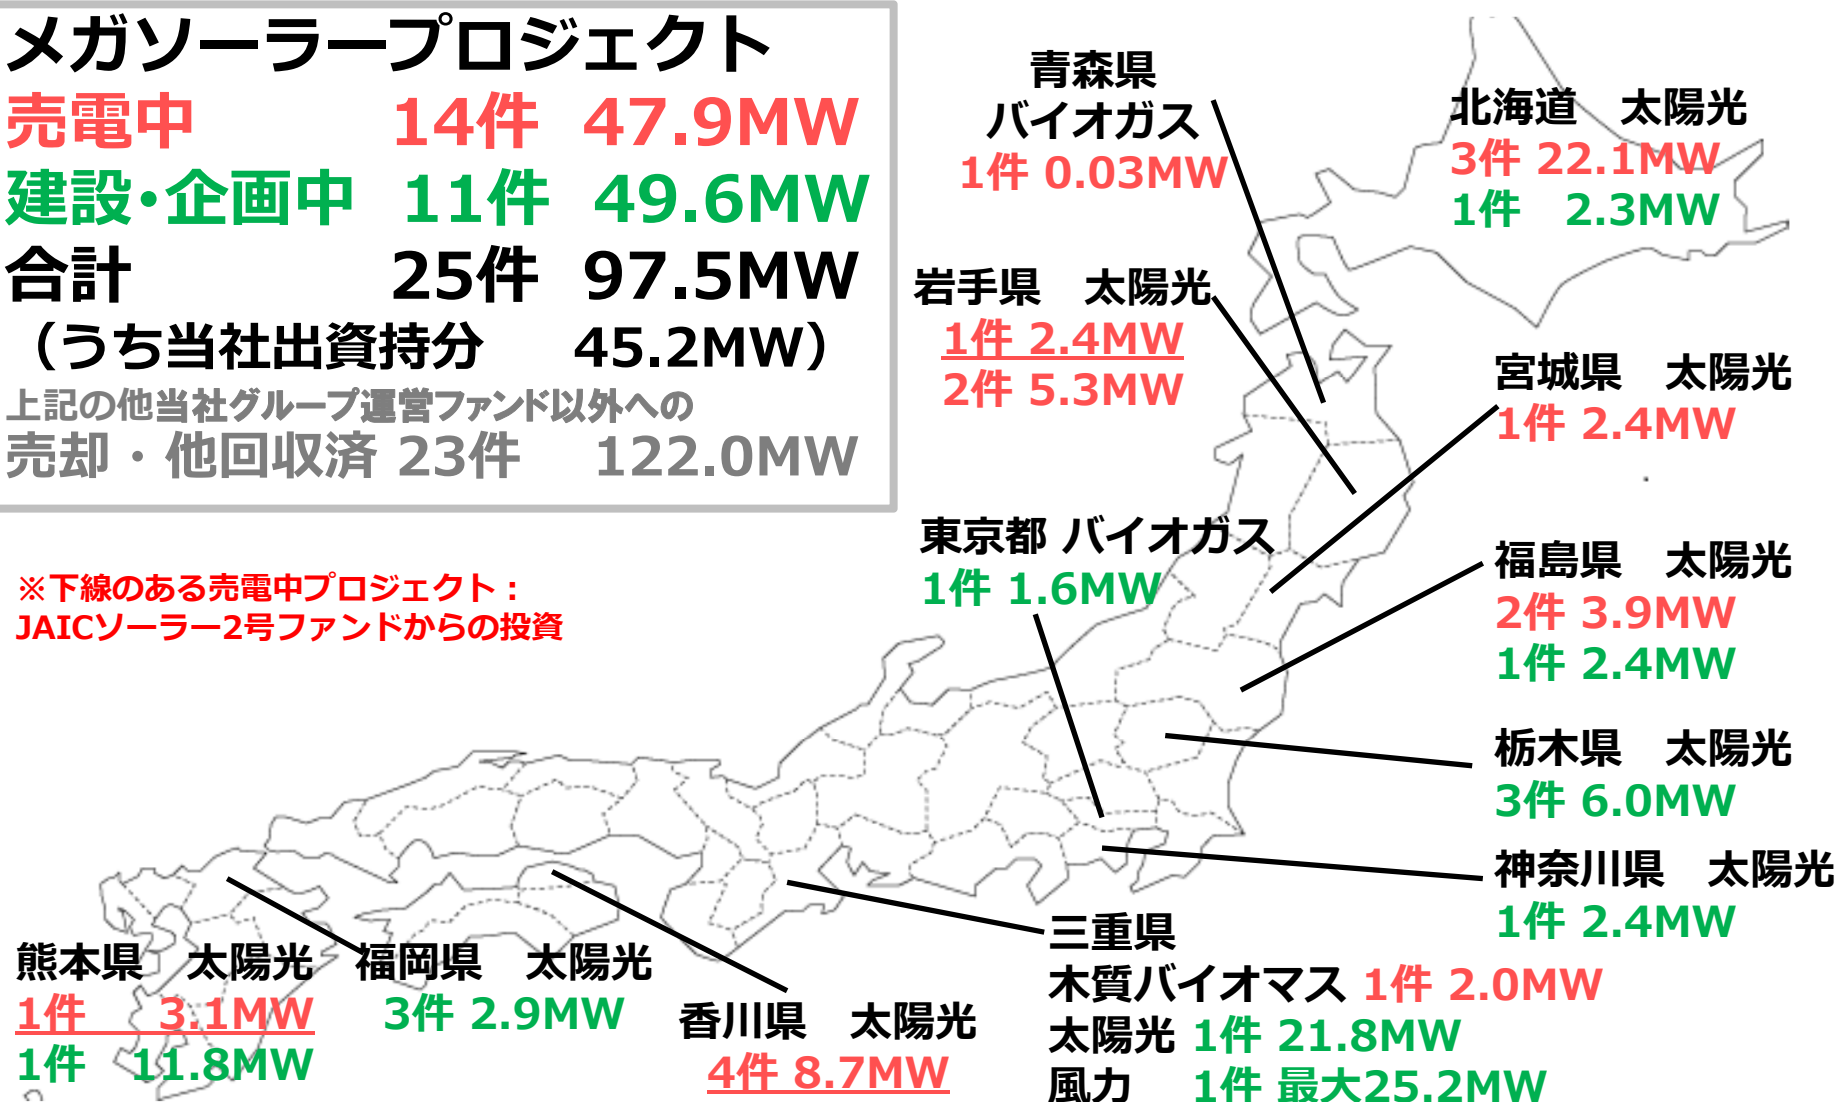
メガソーラープロジェクト
売電中 14件 47.9MW
建設・企画中 11件 49.6MW
合計 25件 97.5MW
（うち当社出資持分 45.2MW）
上記の他当社グループ運営ファンド以外への
売却・他回収済 23件 122.0MW

青森県
バイオガス
1件 0.03MW

北海道 太陽光
3件 22.1MW
1件 2.3MW

岩手県 太陽光
1件 2.4MW
2件 5.3MW

宮城県 太陽光
1件 2.4MW

東京都 バイオガス
1件 1.6MW

福島県 太陽光
2件 3.9MW
1件 2.4MW

※下線のある売電中プロジェクト：
JAICソーラー2号ファンドからの投資

栃木県 太陽光
3件 6.0MW

神奈川県 太陽光
1件 2.4MW

三重県
木質バイオマス 1件 2.0MW
太陽光 1件 21.8MW
風力 1件 最大25.2MW

熊本県 太陽光
1件 3.1MW
1件 11.8MW

福岡県 太陽光
3件 2.9MW

香川県 太陽光
4件 8.7MW